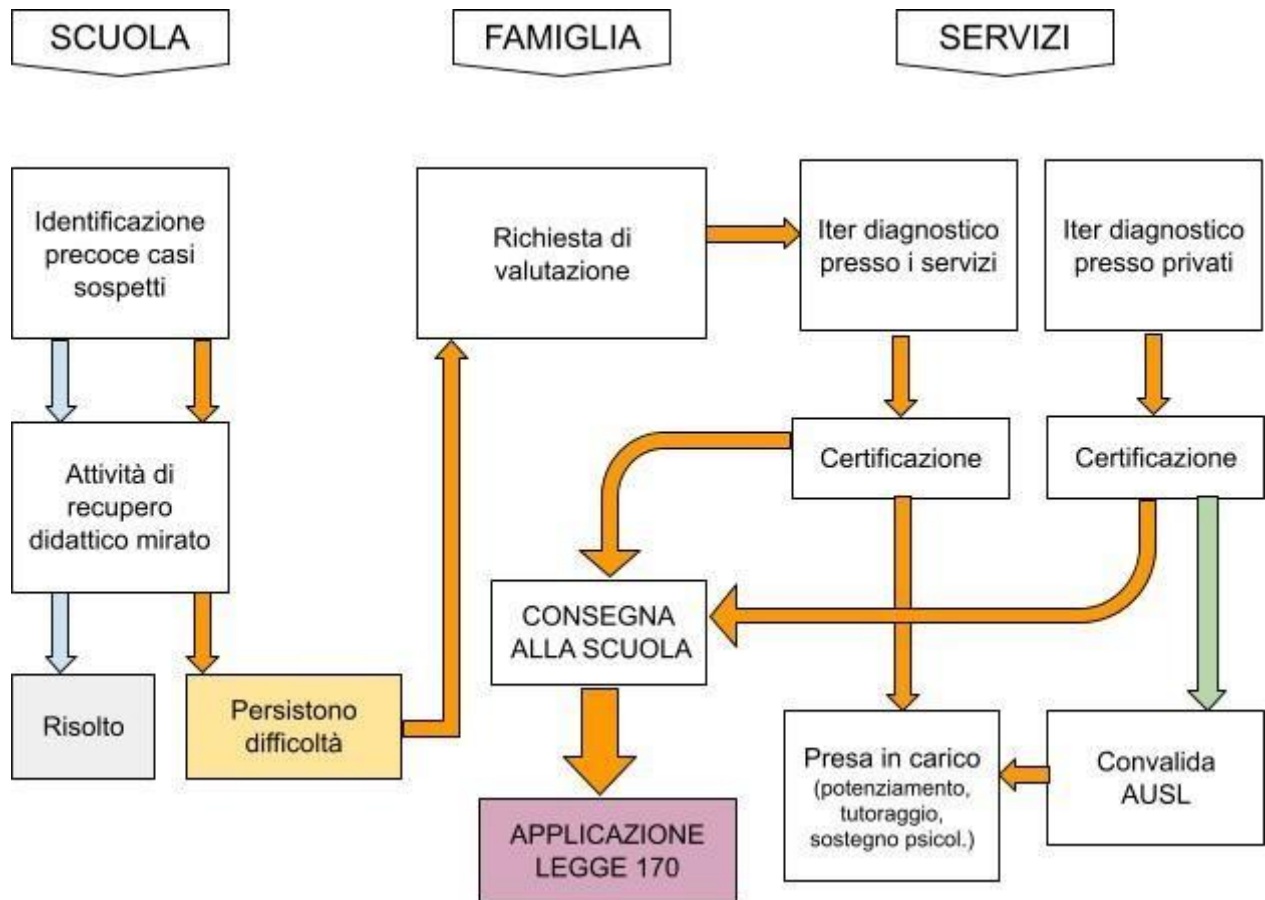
SCUOLA

FAMIGLIA

SERVIZI

Identificazione precoce casi sospetti

Richiesta di valutazione

Iter diagnostico presso i servizi

Iter diagnostico presso privati

Attività di recupero didattico mirato

Certificazione

Certificazione

CONSEGNA ALLA SCUOLA

Risolto

Persistono difficoltà

Presa in carico (potenziamento, tutoraggio, sostegno psicol.)

Convalida AUSL

APPLICAZIONE LEGGE 170